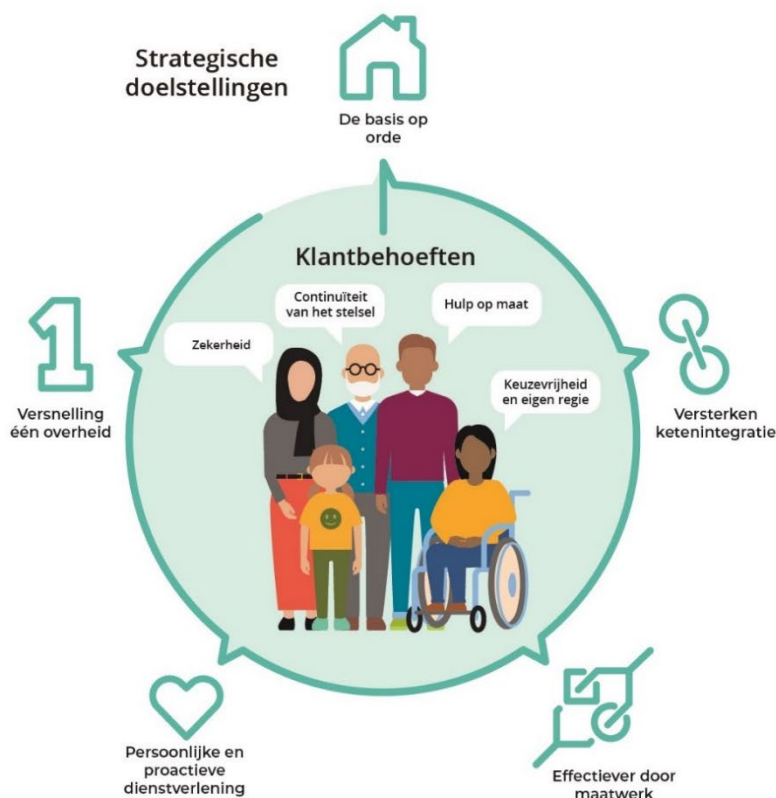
Strategische doelstellingen

De basis op orde

Klantbehoeften

Zekerheid

Continuïteit van het stelsel

Hulp op maat

Keuzevrijheid en eigen regie

Versnelling één overheid

Versterken ketenintegratie

Persoonlijke en proactieve dienstverlening

Effectiever door maatwerk